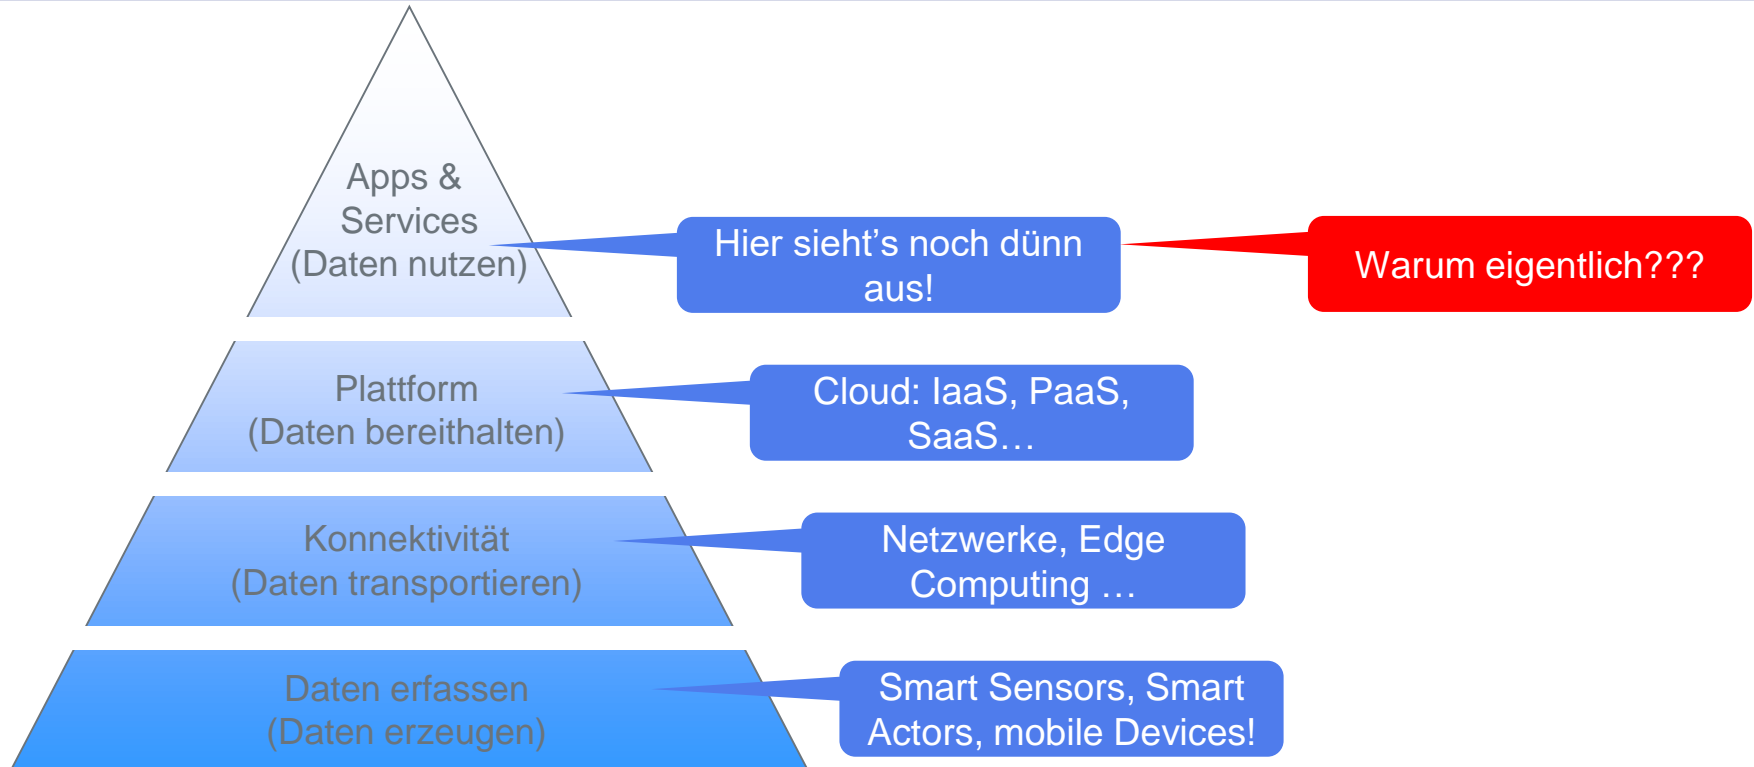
Apps & Services (Daten nutzen)

Hier sieht’s noch dünn aus!

Warum eigentlich???

Plattform (Daten bereithalten)

Cloud: IaaS, PaaS, SaaS…

Konnektivität (Daten transportieren)

Netzwerke, Edge Computing …

Daten erfassen (Daten erzeugen)

Smart Sensors, Smart Actors, mobile Devices!